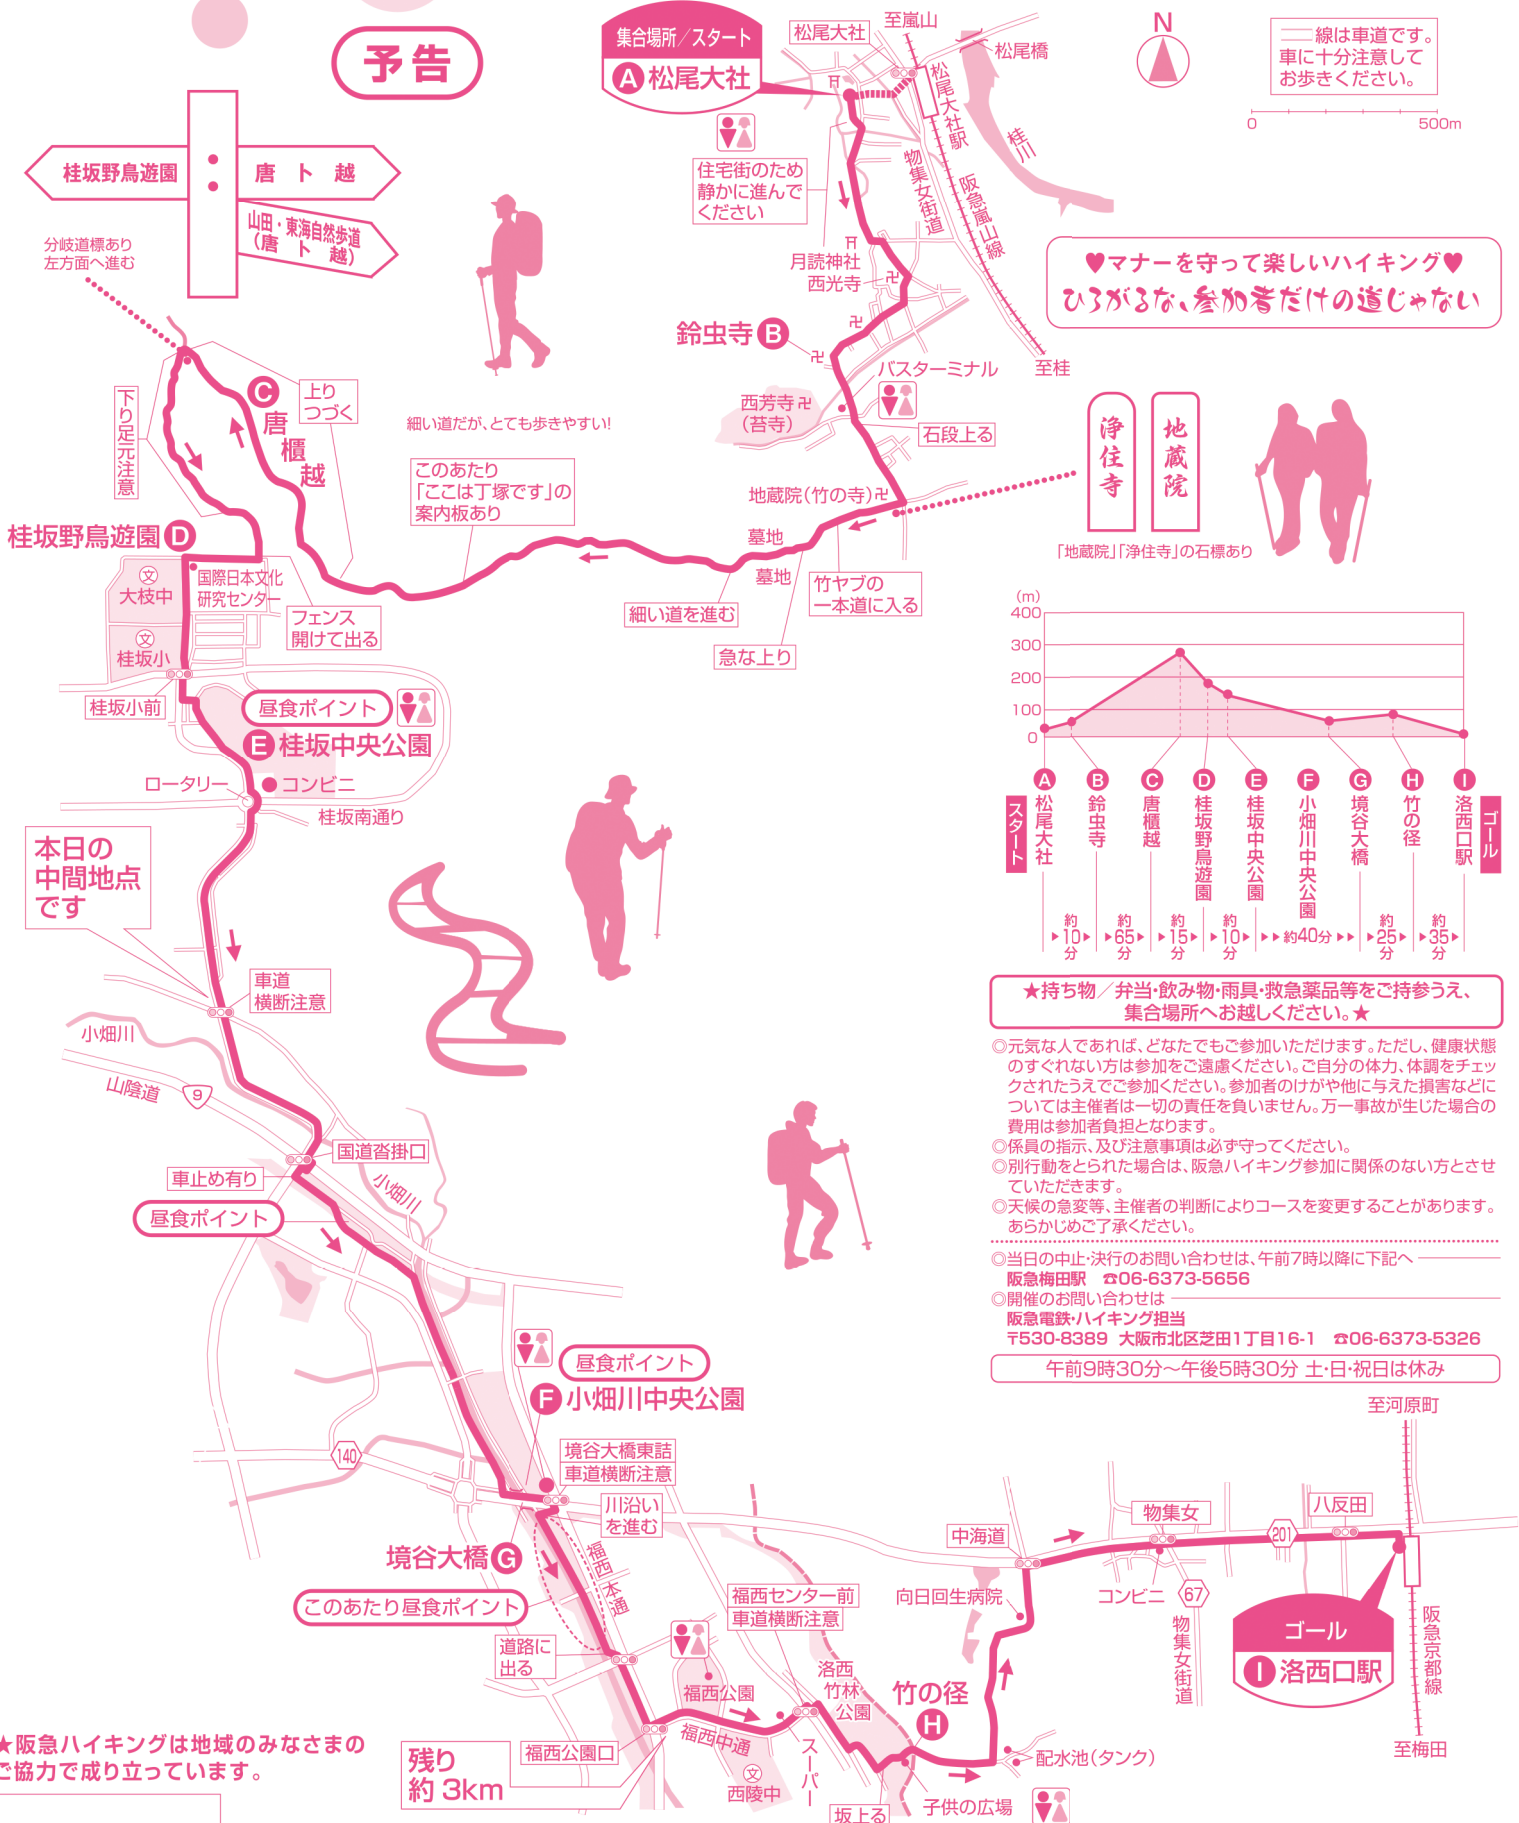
予告

集合場所／スタート
A 松尾大社

松尾大社
至嵐山
松尾橋
N
━━線は車道です。車に十分注意してお歩きください。
0 500m

桂川
松尾大社駅
物集女街道
阪急嵐山線

住宅街のため静かに進んでください

月読神社
西光寺
至桂

♥マナーを守って楽しいハイキング♥
ひろがるな、参加者だけの道じゃない

桂坂野鳥遊園
唐 ト 越
山田・東海自然歩道（唐 ト 越）
分岐道標あり左方面へ進む

鈴虫寺 B
バスターミナル
西芳寺（苔寺）
石段上る

浄住寺
地蔵院

上りつづく
C 唐櫃越
下り足元注意
細い道だが、とても歩きやすい!

このあたり「ここは丁塚です」の案内板あり

地蔵院（竹の寺）
墓地
墓地
竹ヤブの一本道に入る
「地蔵院」「浄住寺」の石標あり

桂坂野鳥遊園 D
大枝中
国際日本文化研究センター
フェンス開けて出る
細い道を進む
急な上り
桂坂小
桂坂小前

昼食ポイント
E 桂坂中央公園
ロータリー
コンビニ
桂坂南通り

本日の中間地点です

(m)
400
300
200
100
0

| A 松尾大社 | B 鈴虫寺 | C 唐櫃越 | D 桂坂野鳥遊園 | E 桂坂中央公園 | F 小畑川中央公園 | G 境谷大橋 | H 竹の径 | I 洛西口駅 |
スタート ゴール
約10分 約65分 約15分 約10分 約40分 約25分 約35分

★持ち物／弁当・飲み物・雨具・救急薬品等をご持参うえ、集合場所へお越しください。★

◎元気な人であれば、どなたでもご参加いただけます。ただし、健康状態のすぐれない方は参加をご遠慮ください。ご自分の体力、体調をチェックされたうえでご参加ください。参加者のけがや他に与えた損害などについては主催者は一切の責任を負いません。万一事故が生じた場合の費用は参加者負担となります。
◎係員の指示、及び注意事項は必ず守ってください。
◎別行動をとられた場合は、阪急ハイキング参加に関係のない方とさせていただきます。
◎天候の急変等、主催者の判断によりコースを変更することがあります。あらかじめご了承ください。

◎当日の中止・決行のお問い合わせは、午前7時以降に下記へ
阪急梅田駅 ☎06-6373-5656
◎開催のお問い合わせは
阪急電鉄・ハイキング担当
〒530-8389 大阪市北区芝田1丁目16-1 ☎06-6373-5326
午前9時30分～午後5時30分 土・日・祝日は休み

車道横断注意
小畑川
山陰道 9
国道沓掛口
車止め有り
小畑川
昼食ポイント

昼食ポイント
F 小畑川中央公園
140
境谷大橋東詰
車道横断注意
川沿いを進む
福西本通
境谷大橋 G
このあたり昼食ポイント
道路に出る
福西センター前
車道横断注意
福西公園
福西中通
西陵中
スーパー
洛西竹林公園
竹の径 H
坂上る
子供の広場
配水池（タンク）
向日回生病院
中海道
物集女
コンビニ
67
物集女街道
201
八反田
至河原町
阪急京都線
ゴール
I 洛西口駅
至梅田
福西公園口

★阪急ハイキングは地域のみなさまのご協力で成り立っています。
残り約3km